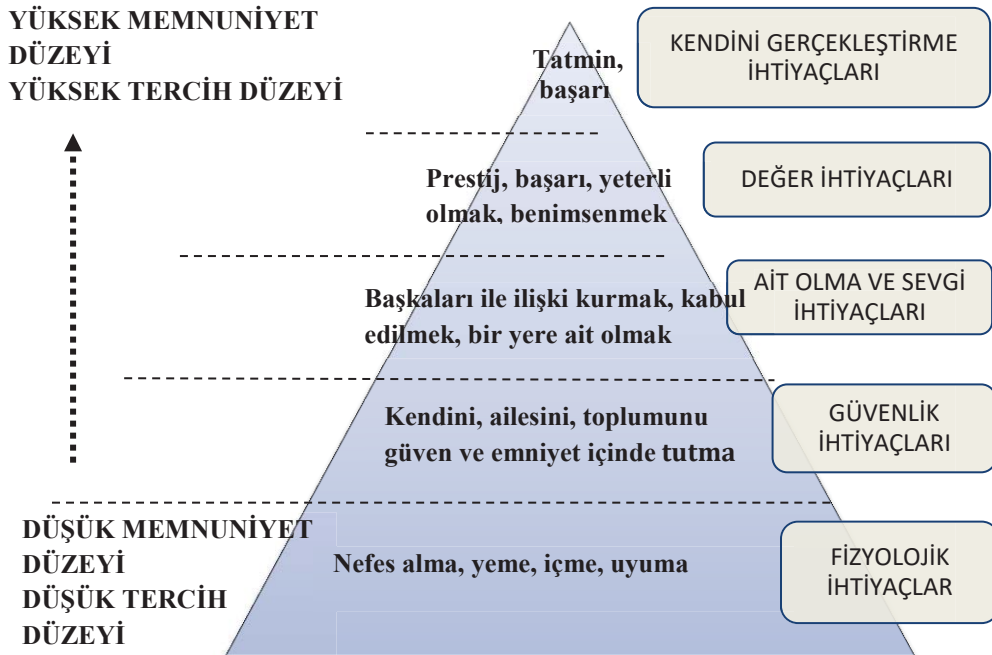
YÜKSEK MEMNUNİYET DÜZEYİ
YÜKSEK TERCİH DÜZEYİ

Tatmin, başarı

KENDİNİ GERÇEKLEŞTİRME İHTİYAÇLARI

Prestij, başarı, yeterli olmak, benimsenmek

DEĞER İHTİYAÇLARI

Başkaları ile ilişki kurmak, kabul edilmek, bir yere ait olmak

AİT OLMA VE SEVGİ İHTİYAÇLARI

Kendini, ailesini, toplumunu güven ve emniyet içinde tutma

GÜVENLİK İHTİYAÇLARI

DÜŞÜK MEMNUNİYET DÜZEYİ
DÜŞÜK TERCİH DÜZEYİ

Nefes alma, yeme, içme, uyuma

FİZYOLOJİK İHTİYAÇLAR